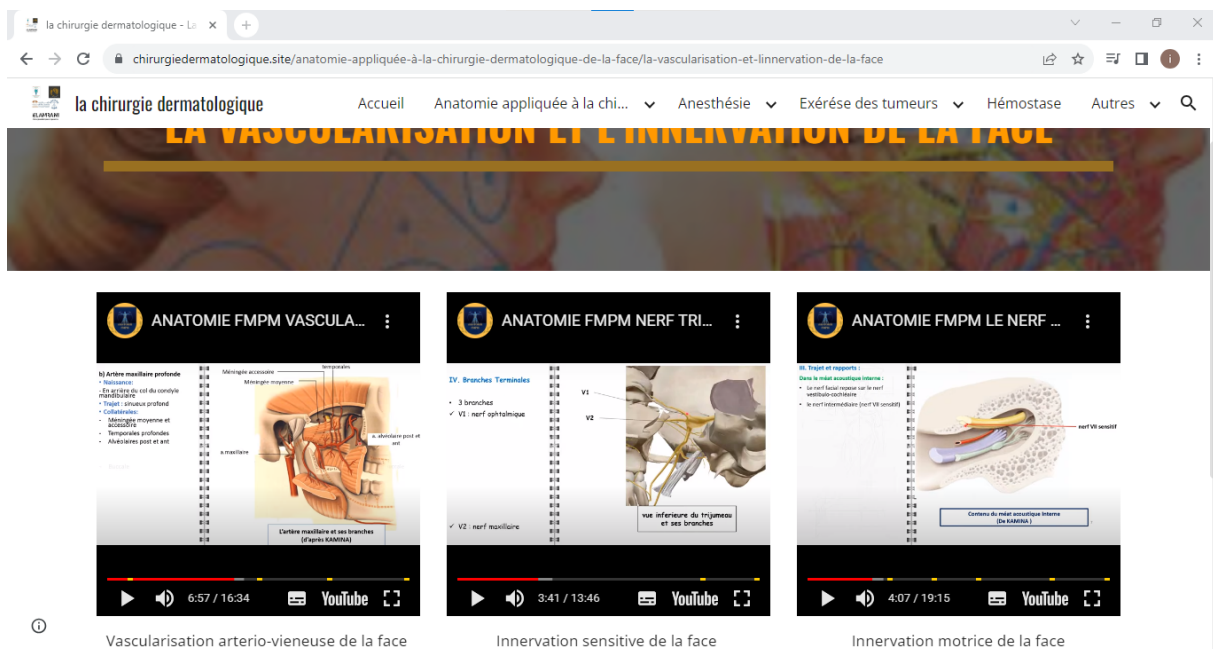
la chirurgie dermatologique - La ×

chirurgiedermatologique.site/anatomie-appliquée-à-la-chirurgie-dermatologique-de-la-face/la-vascularisation-et-linnervation-de-la-face

la chirurgie dermatologique

Accueil | Anatomie appliquée à la chi... | Anesthésie | Exérése des tumeurs | Hémostase | Autres

LA VASCULARISATION ET L'INNERVATION DE LA FACE

ANATOMIE FMPM VASCULA...

b) Artère maxillaire profonde
• Naissance:
- En arrière du col du condyle mandibulaire
• Trajet : sinueux profond
• Collatérales:
- Méningée moyenne et accessoire
- Temporales profondes
- Alvéolaires post et ant

Méningée accessoire
Méningée moyenne
temporales
a. alvéolaire post et ant
a. maxillaire
L'artère maxillaire et ses branches (d'après KAMINA)

6:57 / 16:34 YouTube

Vascularisation arterio-vieneuse de la face

ANATOMIE FMPM NERF TRI...

IV. Branches Terminales
• 3 branches
✓ V1 : nerf ophtalmique
✓ V2 : nerf maxillaire

V1
V2
vue inferieure du trijumeau et ses branches

3:41 / 13:46 YouTube

Innervation sensitive de la face

ANATOMIE FMPM LE NERF ...

III. Trajet et rapports :
Dans le méat acoustique interne :
• Le nerf facial repose sur le nerf vestibulo-cochléaire
• le nerf intermédiaire (nerf VII sensitif)

nerf VII sensitif
Contenu du méat acoustique interne (De KAMINA)

4:07 / 19:15 YouTube

Innervation motrice de la face